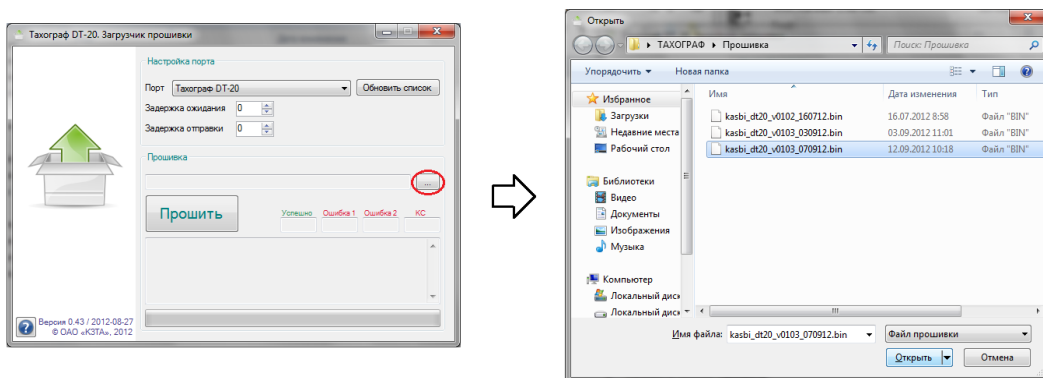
Тахограф DT-20. Загрузчик прошивки

Настройка порта
Порт Тахограф DT-20
Обновить список
Задержка ожидания 0
Задержка отправки 0

Прошивка
...
Прошить
Успешно Ошибка 1 Ошибка 2 КС

Версия 0.43 / 2012-08-27
© ОАО «КЗТА», 2012

Открыть
ТАХОГРАФ ▸ Прошивка
Поиск: Прошивка
Упорядочить ▾ Новая папка

Избранное
Загрузки
Недавние места
Рабочий стол
Библиотеки
Видео
Документы
Изображения
Музыка
Компьютер
Локальный диск
Локальный диск

| Имя | Дата изменения | Тип |
|---|---|---|
| kasbi_dt20_v0102_160712.bin | 16.07.2012 8:58 | Файл "BIN" |
| kasbi_dt20_v0103_030912.bin | 03.09.2012 11:01 | Файл "BIN" |
| kasbi_dt20_v0103_070912.bin | 12.09.2012 10:18 | Файл "BIN" |

Имя файла: kasbi_dt20_v0103_070912.bin
Файл прошивки
Открыть
Отмена